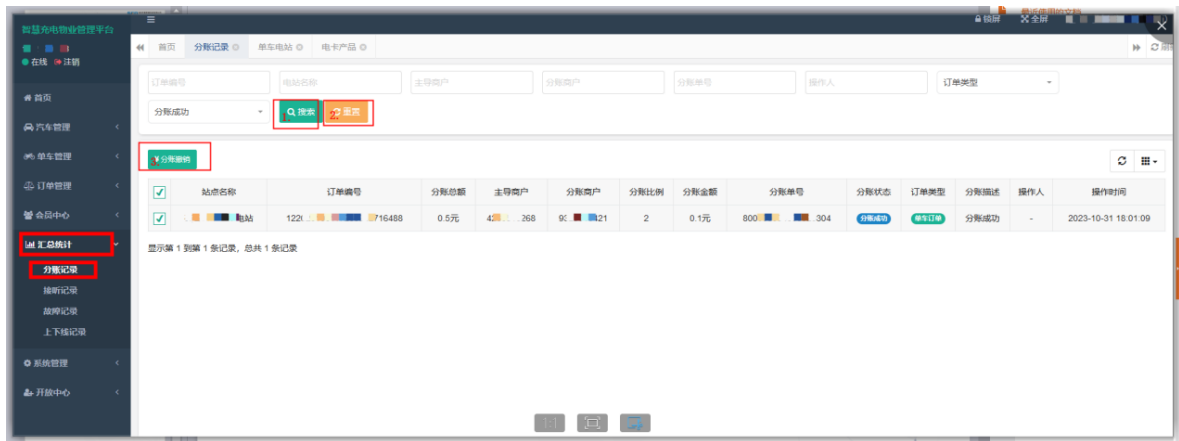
智慧充电物业管理平台

● 在线 ⇒ 注销

首页
汽车管理
单车管理
订单管理
会员中心
汇总统计
分账记录
拔断记录
故障记录
上下线记录
系统管理
开放中心

锁屏 全屏

首页 分账记录 单车电站 电卡产品

订单编号 电站名称 主导商户 分账商户 分账单号 操作人 订单类型

分账成功 1 搜索 2 重置

3 分账撤销

| | 站点名称 | 订单编号 | 分账总额 | 主导商户 | 分账商户 | 分账比例 | 分账金额 | 分账单号 | 分账状态 | 订单类型 | 分账描述 | 操作人 | 操作时间 |
|---|---|---|---|---|---|---|---|---|---|---|---|---|---|
| ✓ | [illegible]电站 | 1220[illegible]716488 | 0.5元 | 4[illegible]268 | 9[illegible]21 | 2 | 0.1元 | 800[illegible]304 | 分账成功 | 单车订单 | 分账成功 | - | 2023-10-31 18:01:09 |

显示第 1 到第 1 条记录，总共 1 条记录